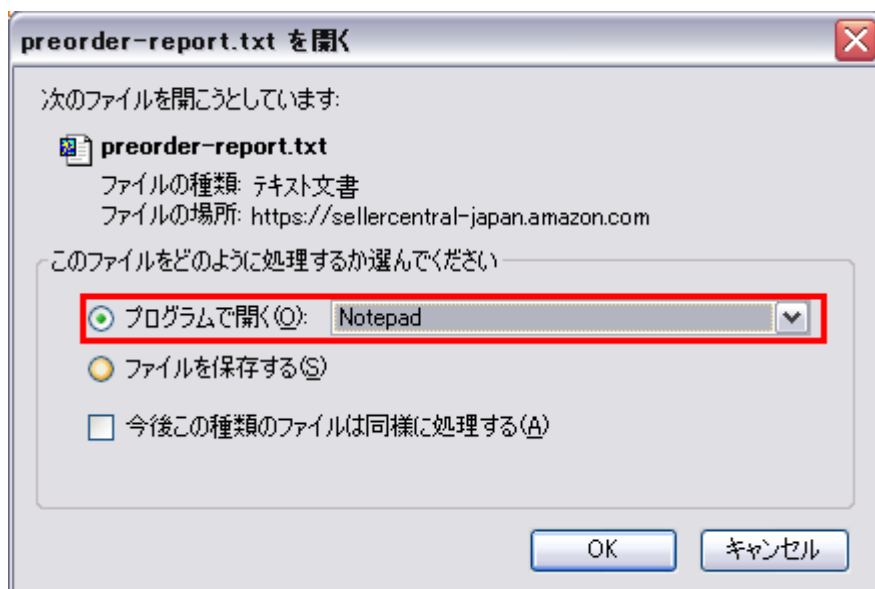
preorder-report.txt を開く

次のファイルを開こうとしています:

preorder-report.txt
ファイルの種類: テキスト文書
ファイルの場所: https://sellercentral-japan.amazon.com

このファイルをどのように処理するか選んでください

プログラムで開く(O): Notepad

ファイルを保存する(S)

今後この種類のファイルは同様に処理する(A)

OK

キャンセル